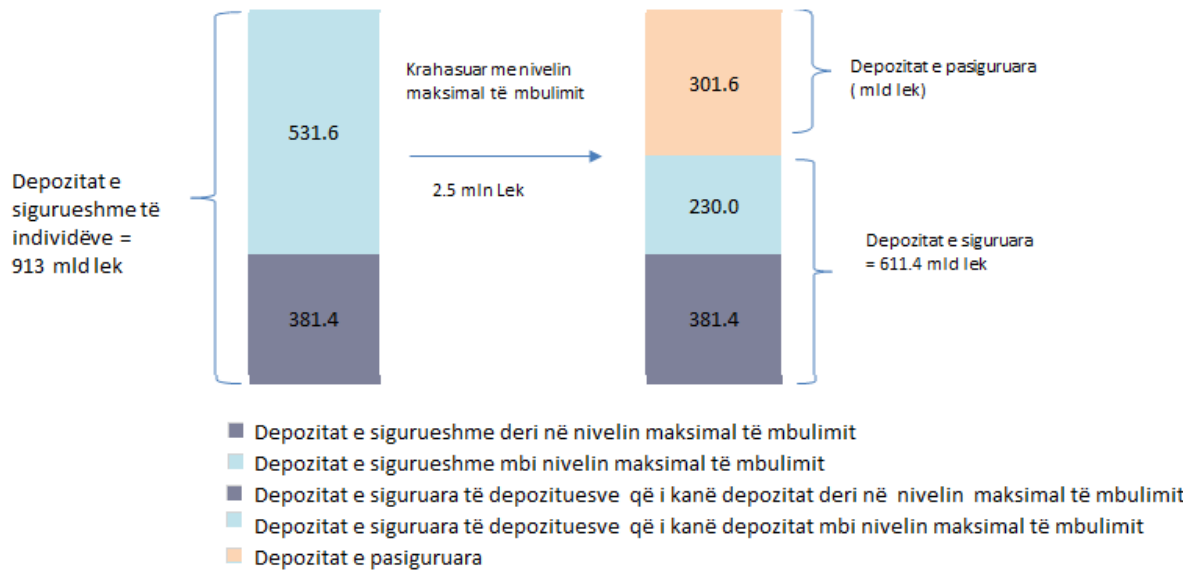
Depozitat e sigurueshme të individëve = 913 mld lek

531.6

381.4

Krahasuar me nivelin maksimal të mbulimit

2.5 mln Lek

301.6

230.0

381.4

Depozitat e pasiguruara ( mld lek)

Depozitat e siguruara = 611.4 mld lek

Depozitat e sigurueshme deri në nivelin maksimal të mbulimit
Depozitat e sigurueshme mbi nivelin maksimal të mbulimit
Depozitat e siguruara të depozituesve që i kanë depozitat deri në nivelin maksimal të mbulimit
Depozitat e siguruara të depozituesve që i kanë depozitat mbi nivelin maksimal të mbulimit
Depozitat e pasiguruara